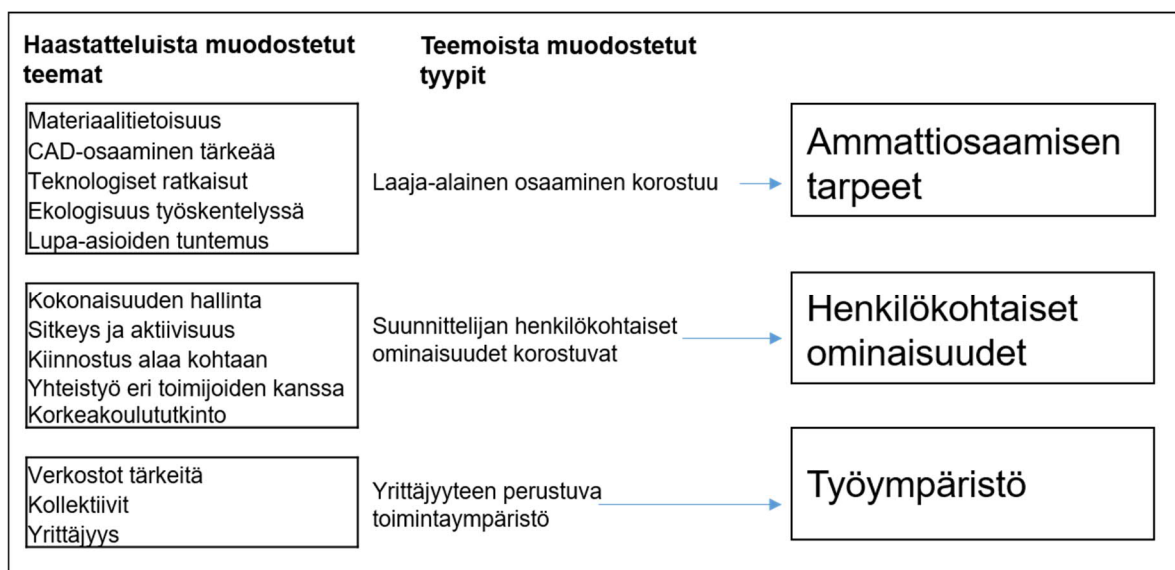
Haastatteluista muodostetut teemat

Teemoista muodostetut tyypit

Materiaalitietoisuus
CAD-osaaminen tärkeää
Teknologiset ratkaisut
Ekologisuus työskentelyssä
Lupa-asioiden tuntemus

Laaja-alainen osaaminen korostuu

Ammattiosaamisen tarpeet

Kokonaisuuden hallinta
Sitkeys ja aktiivisuus
Kiinnostus alaa kohtaan
Yhteistyö eri toimijoiden kanssa
Korkeakoulututkinto

Suunnittelijan henkilökohtaiset ominaisuudet korostuvat

Henkilökohtaiset ominaisuudet

Verkostot tärkeitä
Kollektiivit
Yrittäjyys

Yrittäjyyteen perustuva toimintaympäristö

Työympäristö